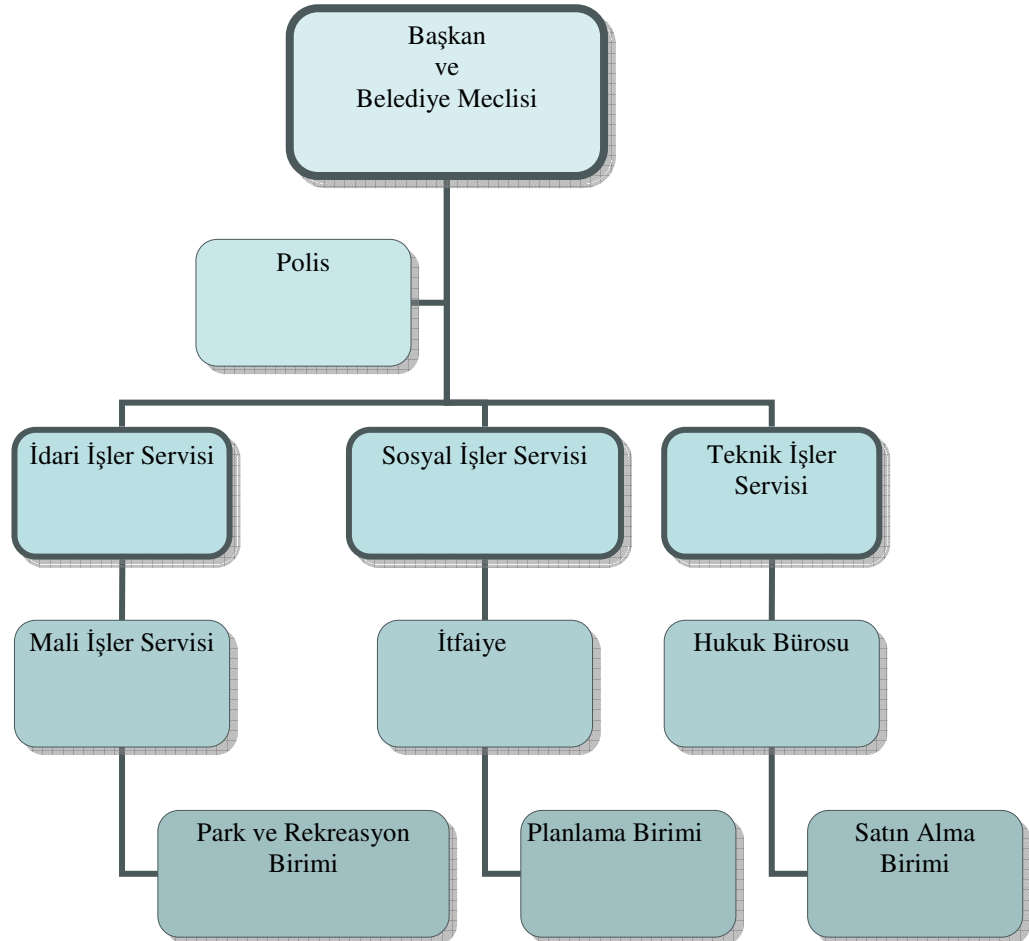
Başkan
ve
Belediye Meclisi

Polis

İdari İşler Servisi

Sosyal İşler Servisi

Teknik İşler Servisi

Mali İşler Servisi

İtfaiye

Hukuk Bürosu

Park ve Rekreasyon Birimi

Planlama Birimi

Satın Alma Birimi